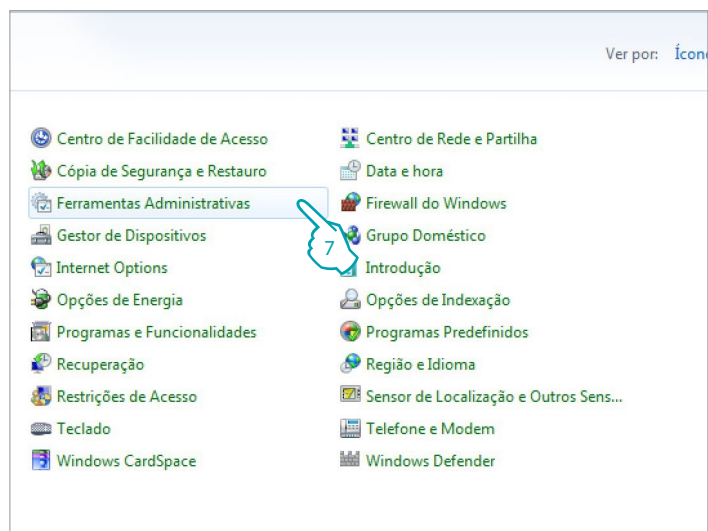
Ver por: Ícon

Centro de Facilidade de Acesso
Cópia de Segurança e Restauro
Ferramentas Administrativas
Gestor de Dispositivos
Internet Options
Opções de Energia
Programas e Funcionalidades
Recuperação
Restrições de Acesso
Teclado
Windows CardSpace

Centro de Rede e Partilha
Data e hora
Firewall do Windows
Grupo Doméstico
Introdução
Opções de Indexação
Programas Predefinidos
Região e Idioma
Sensor de Localização e Outros Sens...
Telefone e Modem
Windows Defender

7